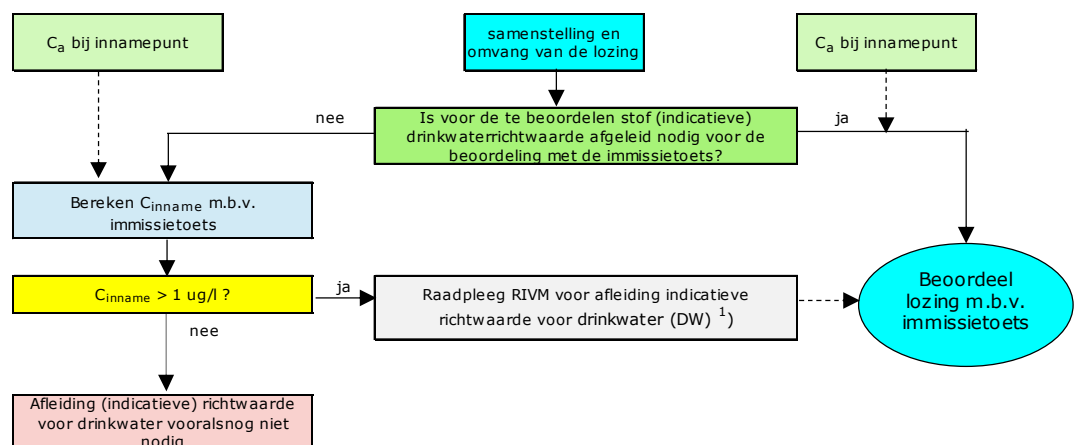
$C_a$ bij innamepunt

samenstelling en omvang van de lozing

$C_a$ bij innamepunt

nee

Is voor de te beoordelen stof (indicatieve) drinkwaterrichtwaarde afgeleid nodig voor de beoordeling met de immissietoets?

ja

Bereken $C_{inname}$ m.b.v. immissietoets

$C_{inname}$ > 1 ug/l ?

ja

Raadpleeg RIVM voor afleiding indicatieve richtwaarde voor drinkwater (DW) $^{1}$)

Beoordeel lozing m.b.v. immissietoets

nee

Afleiding (indicatieve) richtwaarde voor drinkwater vooralsnog niet nodig